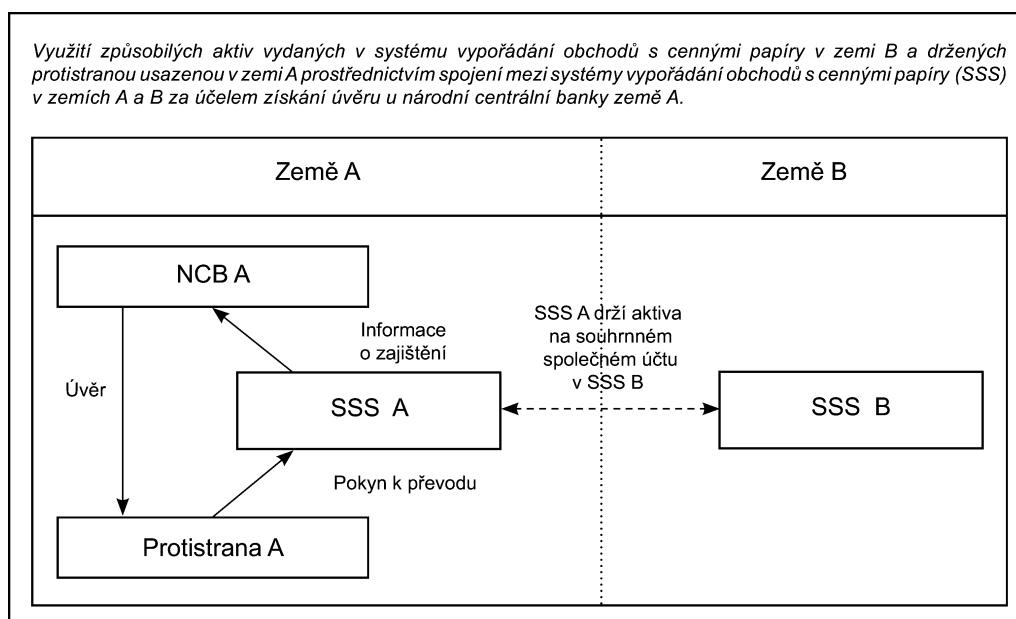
Využití způsobilých aktiv vydaných v systému vypořádání obchodů s cennými papíry v zemi B a držených protistranou usazenou v zemi A prostřednictvím spojení mezi systémy vypořádání obchodů s cennými papíry (SSS) v zemích A a B za účelem získání úvěru u národní centrální banky země A.

Země A

Země B

NCB A

Úvěr

Informace o zajištění

SSS A drží aktiva na souhrnném spolechém účtu v SSS B

SSS A

SSS B

Pokyn k převodu

Protistrana A